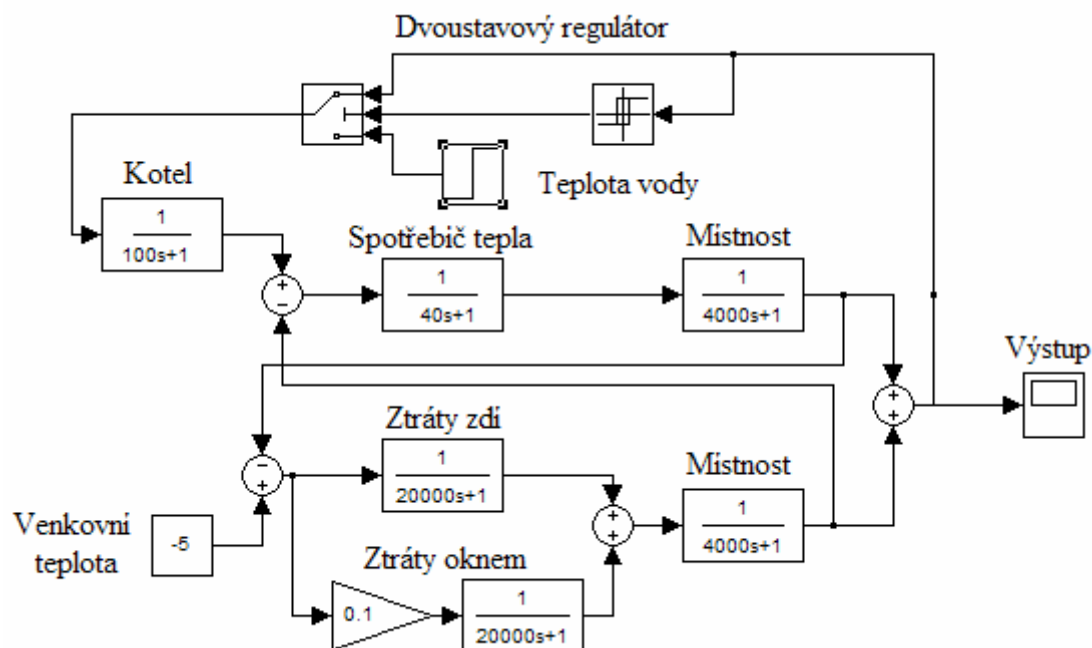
Dvoustavový regulátor

Teplota vody

Kotel

$\frac{1}{100s+1}$

Spotřebič tepla

$\frac{1}{40s+1}$

Mistnost

$\frac{1}{4000s+1}$

Výstup

Ztráty zdí

$\frac{1}{20000s+1}$

Mistnost

$\frac{1}{4000s+1}$

Venkovní teplota

-5

Ztráty oknem

0.1

$\frac{1}{20000s+1}$

+
-
-
+
+
+
+
+